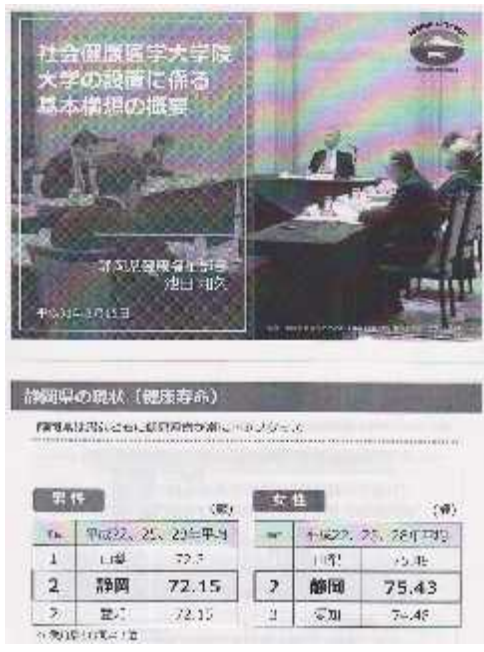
社会健康医学大学院大学の設置に係る基本構想の概要

静岡県健康福祉部 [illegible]

平成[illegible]年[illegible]月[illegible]日

静岡県の現状（健康寿命）

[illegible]

男性 (歳)

| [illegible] | 平成22、25、28年平均 |
|---|---|
| 1 | 山梨 | 72.5 |
| 2 | 静岡 | 72.15 |
| 3 | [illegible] | 72.15 |

女性 (歳)

| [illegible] | 平成22、25、28年平均 |
|---|---|
| 1 | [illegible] | 75.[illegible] |
| 2 | 静岡 | 75.43 |
| 3 | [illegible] | 7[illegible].4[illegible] |

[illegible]